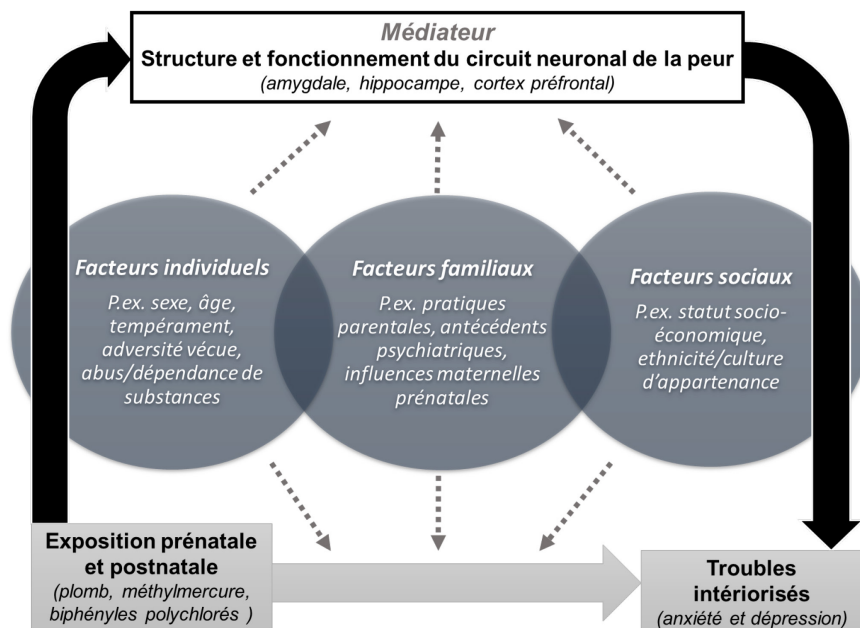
Médiateur
Structure et fonctionnement du circuit neuronal de la peur
(amygdale, hippocampe, cortex préfrontal)

Facteurs individuels
P.ex. sexe, âge, tempérament, adversité vécue, abus/dépendance de substances

Facteurs familiaux
P.ex. pratiques parentales, antécédents psychiatriques, influences maternelles prénatales

Facteurs sociaux
P.ex. statut socio-économique, ethnicité/culture d'appartenance

Exposition prénatale et postnatale
(plomb, méthylmercure, biphényles polychlorés )

Troubles intériorisés
(anxiété et dépression)